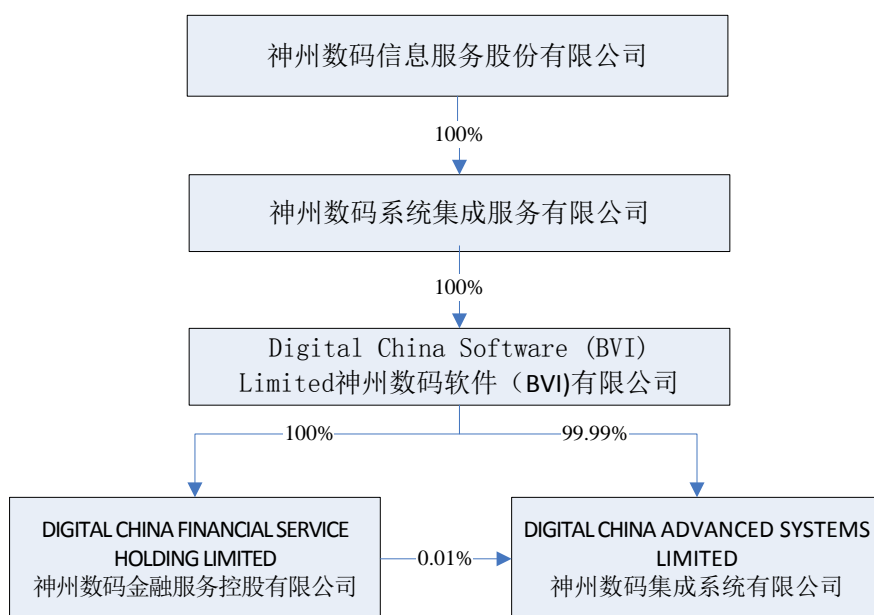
神州数码信息服务股份有限公司

100%

神州数码系统集成服务有限公司

100%

Digital China Software (BVI) Limited神州数码软件（BVI)有限公司

100%

99.99%

DIGITAL CHINA FINANCIAL SERVICE HOLDING LIMITED
神州数码金融服务控股有限公司

0.01%

DIGITAL CHINA ADVANCED SYSTEMS LIMITED
神州数码集成系统有限公司